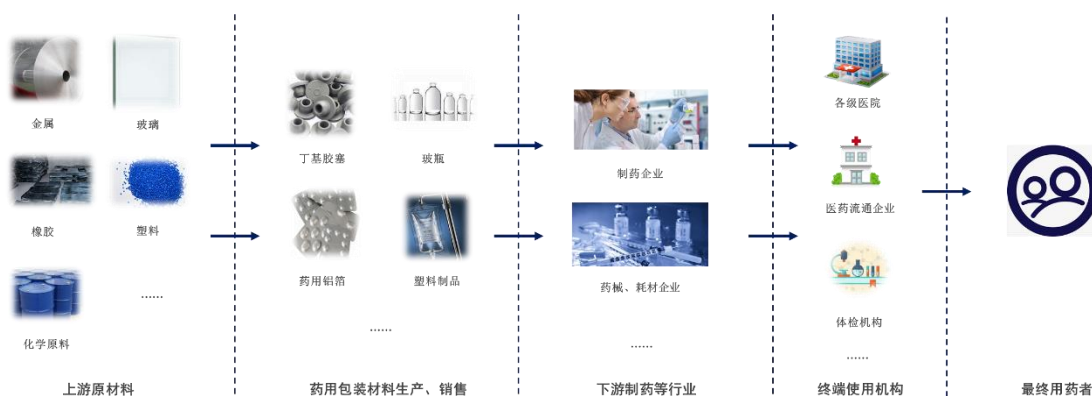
金属
玻璃
橡胶
塑料
化学原料
……
上游原材料

丁基胶塞
玻瓶
药用铝箔
塑料制品
……
药用包装材料生产、销售

制药企业
药械、耗材企业
……
下游制药等行业

各级医院
医药流通企业
体检机构
……
终端使用机构

最终用药者